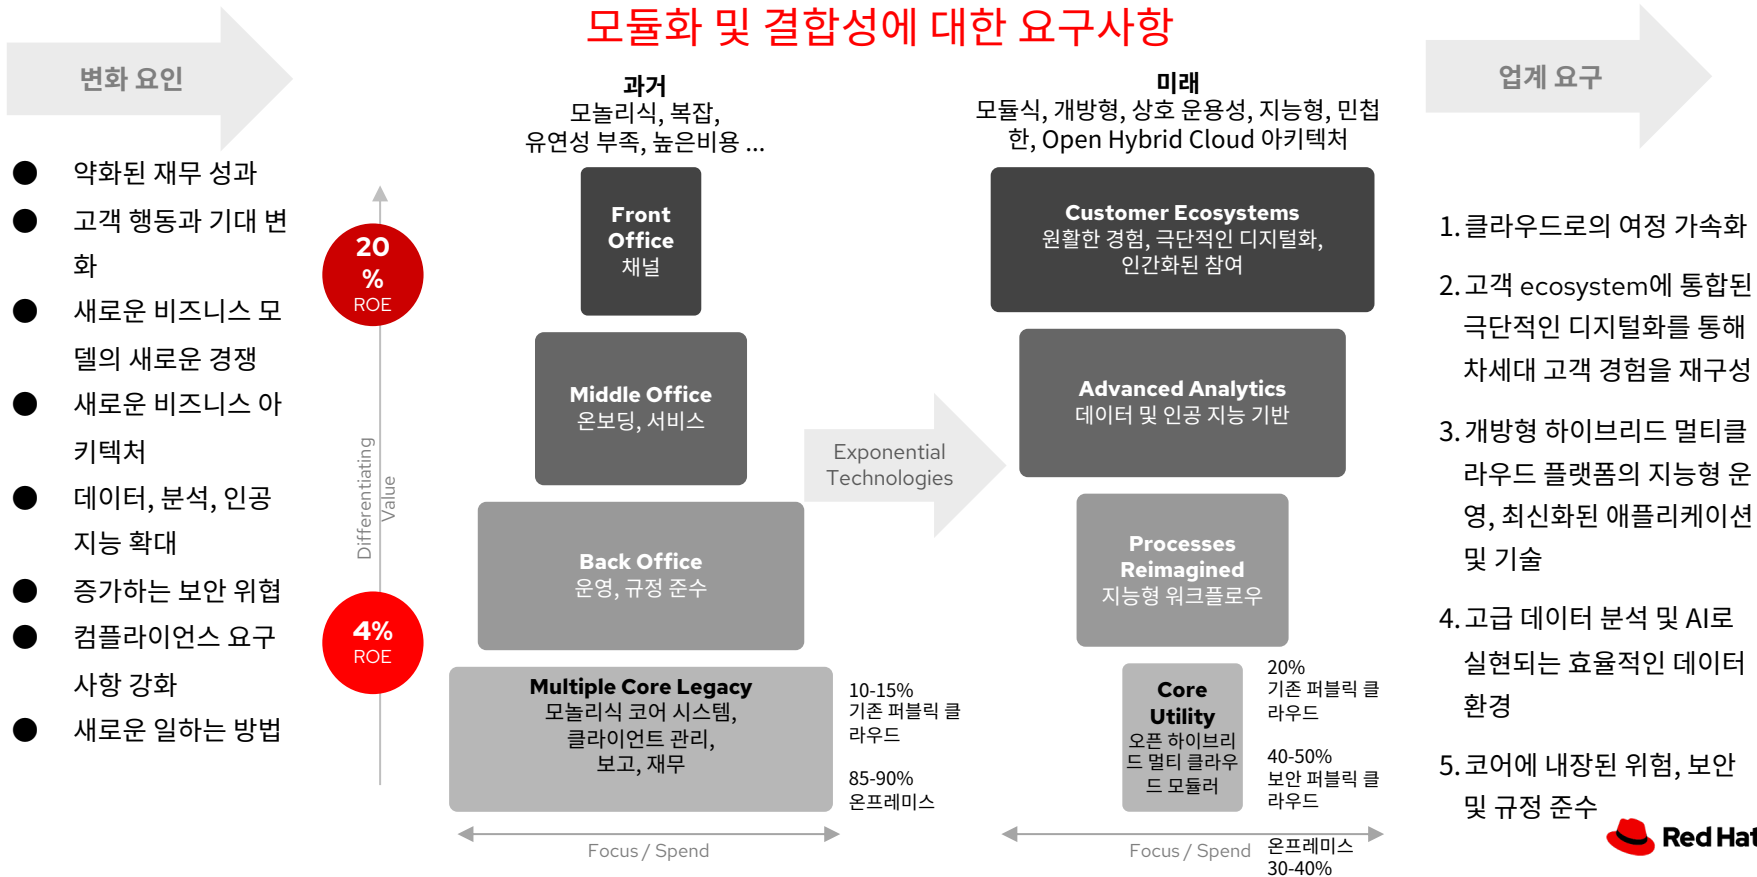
모듈화 및 결합성에 대한 요구사항

변화 요인

- 약화된 재무 성과
- 고객 행동과 기대 변화
- 새로운 비즈니스 모델의 새로운 경쟁
- 새로운 비즈니스 아키텍처
- 데이터, 분석, 인공 지능 확대
- 증가하는 보안 위협
- 컴플라이언스 요구사항 강화
- 새로운 일하는 방법

20 % ROE

4% ROE

Differentiating Value

과거
모놀리식, 복잡, 유연성 부족, 높은비용 ...

Front Office
채널

Middle Office
온보딩, 서비스

Back Office
운영, 규정 준수

Multiple Core Legacy
모놀리식 코어 시스템, 클라이언트 관리, 보고, 재무

10-15%
기존 퍼블릭 클라우드

85-90%
온프레미스

Focus / Spend

Exponential Technologies

미래
모듈식, 개방형, 상호 운용성, 지능형, 민첩한, Open Hybrid Cloud 아키텍처

Customer Ecosystems
원활한 경험, 극단적인 디지털화, 인간화된 참여

Advanced Analytics
데이터 및 인공 지능 기반

Processes Reimagined
지능형 워크플로우

Core Utility
오픈 하이브리드 멀티 클라우드 모듈러

20%
기존 퍼블릭 클라우드

40-50%
보안 퍼블릭 클라우드

온프레미스
30-40%

Focus / Spend

업계 요구

1. 클라우드로의 여정 가속화
2. 고객 ecosystem에 통합된 극단적인 디지털화를 통해 차세대 고객 경험을 재구성
3. 개방형 하이브리드 멀티클라우드 플랫폼의 지능형 운영, 최신화된 애플리케이션 및 기술
4. 고급 데이터 분석 및 AI로 실현되는 효율적인 데이터 환경
5. 코어에 내장된 위험, 보안 및 규정 준수

Red Hat